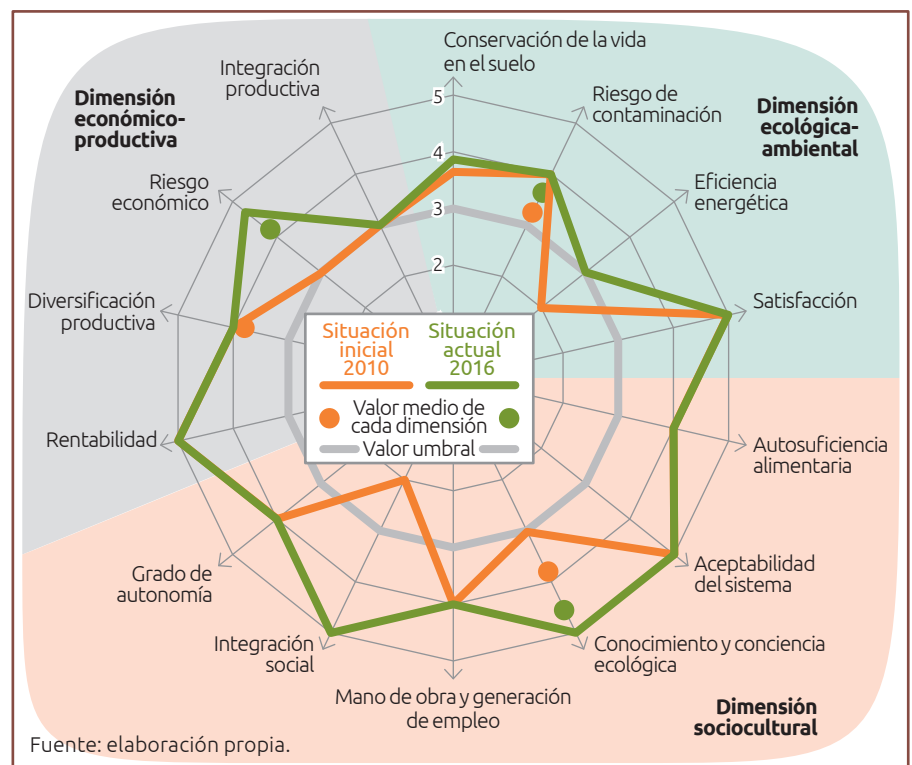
Dimensión económico-productiva

Dimensión ecológica-ambiental

Dimensión sociocultural

Conservación de la vida en el suelo

Riesgo de contaminación

Eficiencia energética

Satisfacción

Autosuficiencia alimentaria

Aceptabilidad del sistema

Conocimiento y conciencia ecológica

Mano de obra y generación de empleo

Integración social

Grado de autonomía

Rentabilidad

Diversificación productiva

Riesgo económico

Integración productiva

5
4
3
2

Situación inicial 2010

Situación actual 2016

Valor medio de cada dimensión

Valor umbral

Fuente: elaboración propia.